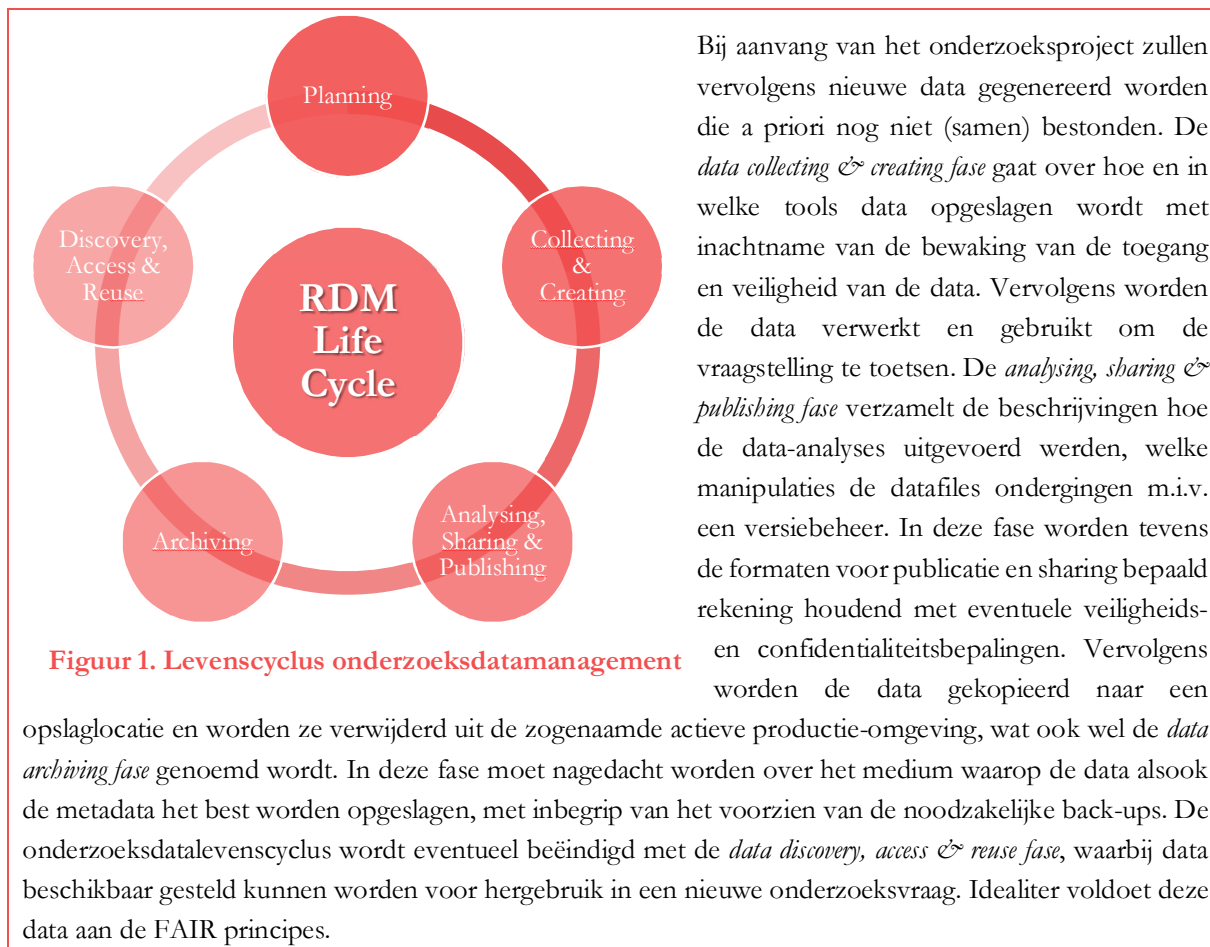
Planning

Collecting & Creating

Analysing, Sharing & Publishing

Archiving

Discovery, Access & Reuse

RDM Life Cycle

Figuur 1. Levenscyclus onderzoeksdatamanagement

Bij aanvang van het onderzoeksproject zullen vervolgens nieuwe data gegenereerd worden die a priori nog niet (samen) bestonden. De *data collecting & creating fase* gaat over hoe en in welke tools data opgeslagen wordt met inachtname van de bewaking van de toegang en veiligheid van de data. Vervolgens worden de data verwerkt en gebruikt om de vraagstelling te toetsen. De *analysing, sharing & publishing fase* verzamelt de beschrijvingen hoe de data-analyses uitgevoerd werden, welke manipulaties de datafiles ondergingen m.i.v. een versiebeheer. In deze fase worden tevens de formaten voor publicatie en sharing bepaald rekening houdend met eventuele veiligheids- en confidentialiteitsbepalingen. Vervolgens worden de data gekopieerd naar een opslaglocatie en worden ze verwijderd uit de zogenaamde actieve productie-omgeving, wat ook wel de *data archiving fase* genoemd wordt. In deze fase moet nagedacht worden over het medium waarop de data alsook de metadata het best worden opgeslagen, met inbegrip van het voorzien van de noodzakelijke back-ups. De onderzoeksdatalevenscyclus wordt eventueel beëindigd met de *data discovery, access & reuse fase*, waarbij data beschikbaar gesteld kunnen worden voor hergebruik in een nieuwe onderzoeksvraag. Idealiter voldoet deze data aan de FAIR principes.